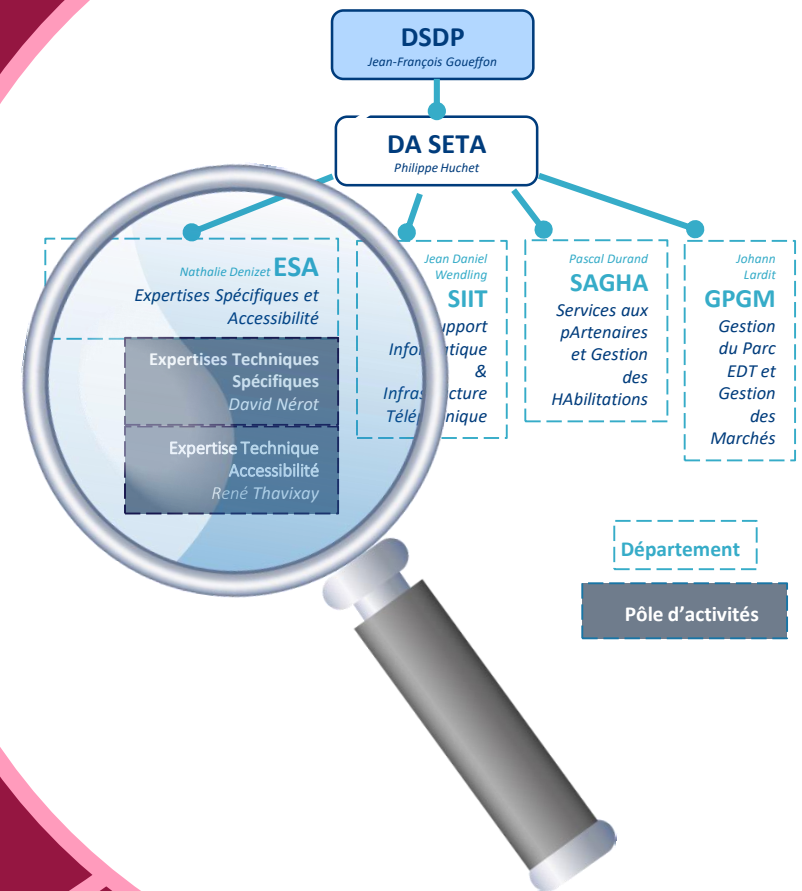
DSDP
Jean-François Goueffon

DA SETA
Philippe Huchet

Nathalie Denizet ESA
Expertises Spécifiques et Accessibilité

Expertises Techniques Spécifiques
David Nérot

Expertise Technique Accessibilité
René Thavixay

Jean Daniel Wendling
SIIT
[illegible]upport Info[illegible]atique & Infras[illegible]cture Télé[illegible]nique

Pascal Durand
SAGHA
Services aux pArtenaires et Gestion des HAbilitations

Johann Lardit
GPGM
Gestion du Parc EDT et Gestion des Marchés

Département

Pôle d'activités